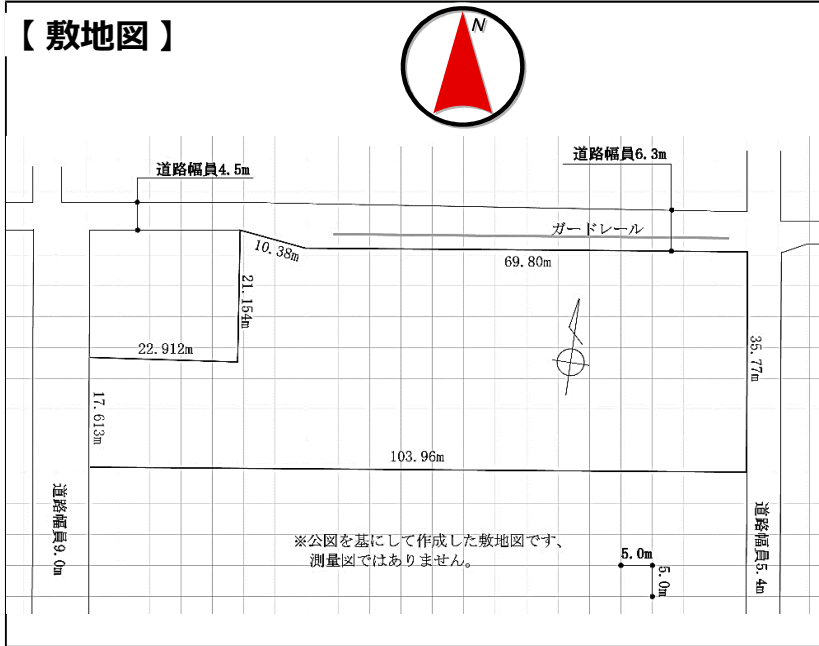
【 敷地図 】

N

道路幅員4.5m

道路幅員6.3m

ガードレール

10.38m

69.80m

21.154m

22.912m

35.77m

17.613m

103.96m

道路幅員9.0m

※公図を基にして作成した敷地図です、
測量図ではありません。

5.0m

5.0m

道路幅員5.4m